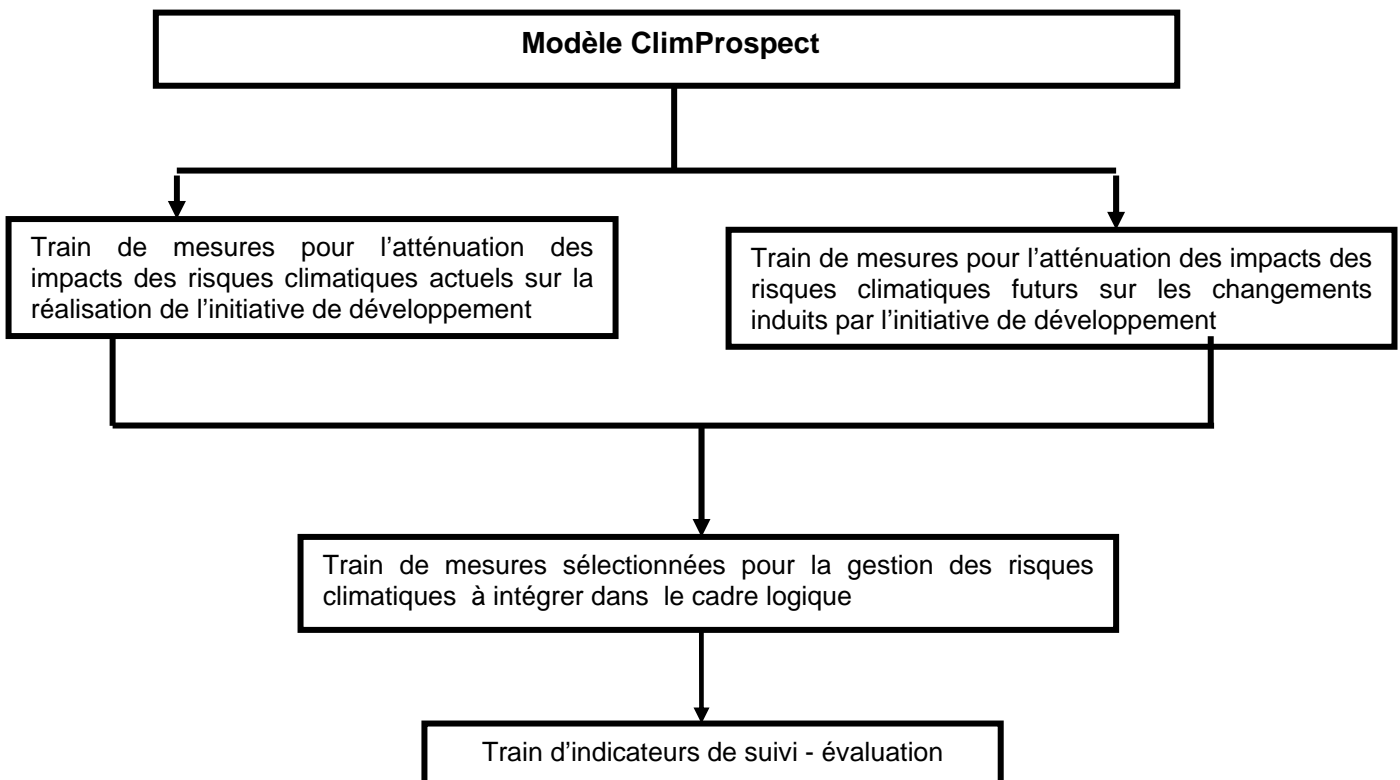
**Modèle ClimProspect**

Train de mesures pour l’atténuation des impacts des risques climatiques actuels sur la réalisation de l’initiative de développement

Train de mesures pour l’atténuation des impacts des risques climatiques futurs sur les changements induits par l’initiative de développement

Train de mesures sélectionnées pour la gestion des risques climatiques à intégrer dans le cadre logique

Train d’indicateurs de suivi - évaluation